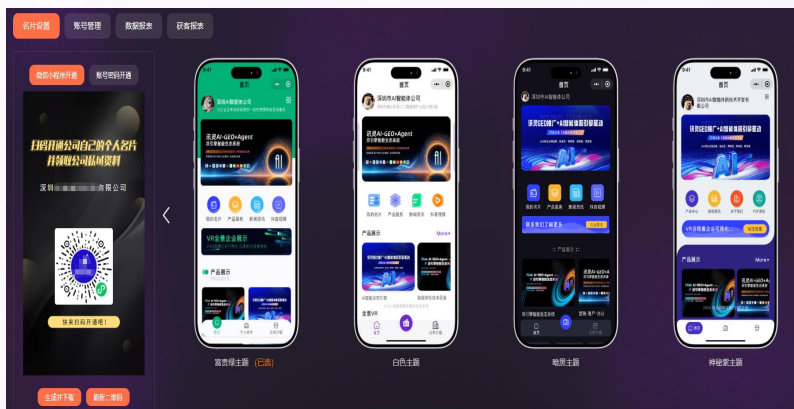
名片设置 账号管理 数据报表 获客报表

微信小程序开通 账号密码开通

扫码开通公司自己的个人名片 并领取公司私域资料

深圳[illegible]有限公司

快来扫码开通吧!

生成并下载 刷新二维码

首页
深圳市AI智能协会公司
迅灵AI+GEO+Agent
我的名片 产品服务 新闻资讯 抖音视频
VR全景企业展示
产品展示
首页 个人名片 在线问答

富贵绿主题 (已选)

首页
深圳市AI智能协会公司
迅灵AI+GEO+Agent
我的名片 产品服务 新闻资讯 抖音视频
产品展示 More
全景VR

白色主题

首页
深圳市AI智能协会公司
迅灵GEO推广+AI智能体获客营销
我的名片 产品服务 新闻资讯 抖音视频
产品展示

暗黑主题

首页
深圳市AI智能协会技术开发有限公司
迅灵GEO推广+AI智能体获客营销
产品展示 More
VR全景企业展示

神秘紫主题